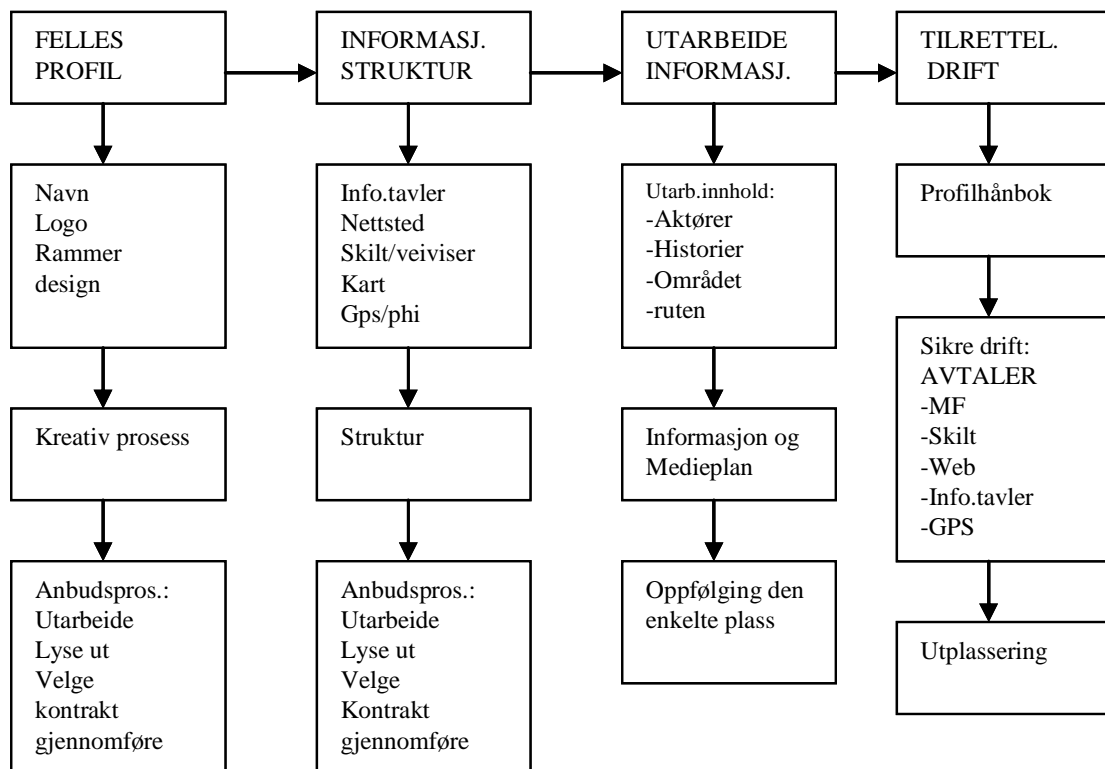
FELLES PROFIL

Navn
Logo
Rammer
design

Kreativ prosess

Anbudspros.:
Utarbeide
Lyse ut
Velge
kontrakt
gjennomføre

INFORMASJ. STRUKTUR

Info.tavler
Nettsted
Skilt/veiviser
Kart
Gps/phi

Struktur

Anbudspros.:
Utarbeide
Lyse ut
Velge
Kontrakt
gjennomføre

UTARBEIDE INFORMASJ.

Utarb.innhold:
-Aktører
-Historier
-Området
-ruten

Informasjon og Medieplan

Oppfølging den enkelte plass

TILRETTEL. DRIFT

Profilhånbok

Sikre drift:
AVTALER
-MF
-Skilt
-Web
-Info.tavler
-GPS

Utplassering